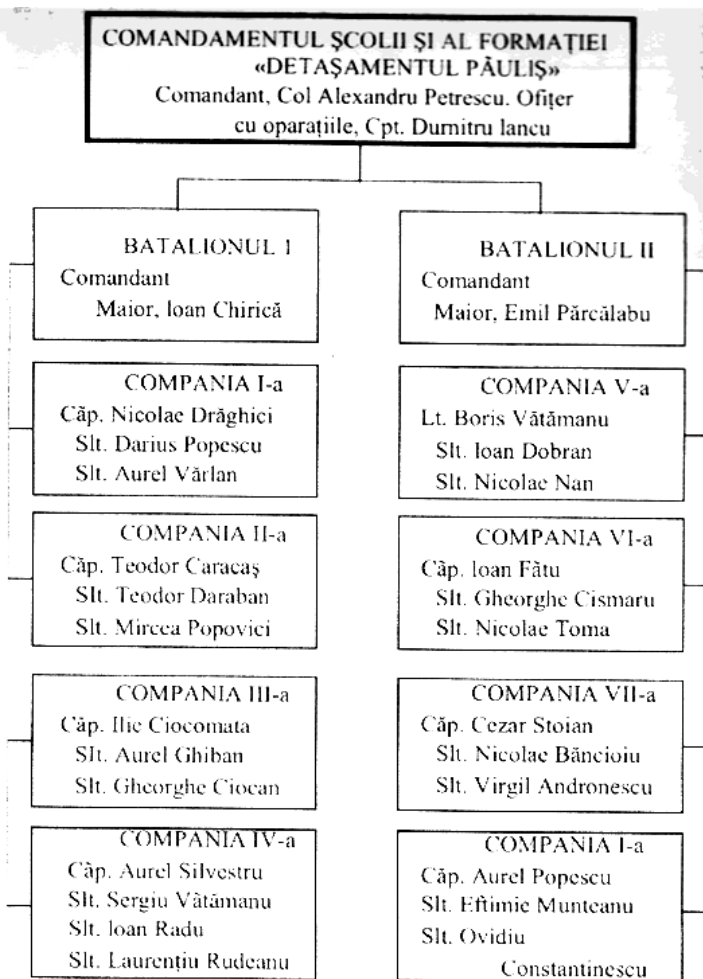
COMANDAMENTUL ŞCOLII ŞI AL FORMAŢIEI «DETAŞAMENTUL PĂULIŞ»
Comandant, Col Alexandru Petrescu. Ofiţer cu oparaţiile, Cpt. Dumitru Iancu

BATALIONUL I
Comandant
Maior, Ioan Chirică

COMPANIA I-a
Căp. Nicolae Drăghici
Slt. Darius Popescu
Slt. Aurel Vărlan

COMPANIA II-a
Căp. Teodor Caracaş
Slt. Teodor Daraban
Slt. Mircea Popovici

COMPANIA III-a
Căp. Ilie Ciocomata
Slt. Aurel Ghiban
Slt. Gheorghe Ciocan

COMPANIA IV-a
Căp. Aurel Silvestru
Slt. Sergiu Vătămanu
Slt. Ioan Radu
Slt. Laurenţiu Rudeanu

BATALIONUL II
Comandant
Maior, Emil Părcălabu

COMPANIA V-a
Lt. Boris Vătămanu
Slt. Ioan Dobran
Slt. Nicolae Nan

COMPANIA VI-a
Căp. Ioan Fătu
Slt. Gheorghe Cismaru
Slt. Nicolae Toma

COMPANIA VII-a
Căp. Cezar Stoian
Slt. Nicolae Băncioiu
Slt. Virgil Andronescu

COMPANIA I-a
Căp. Aurel Popescu
Slt. Eftimie Munteanu
Slt. Ovidiu Constantinescu